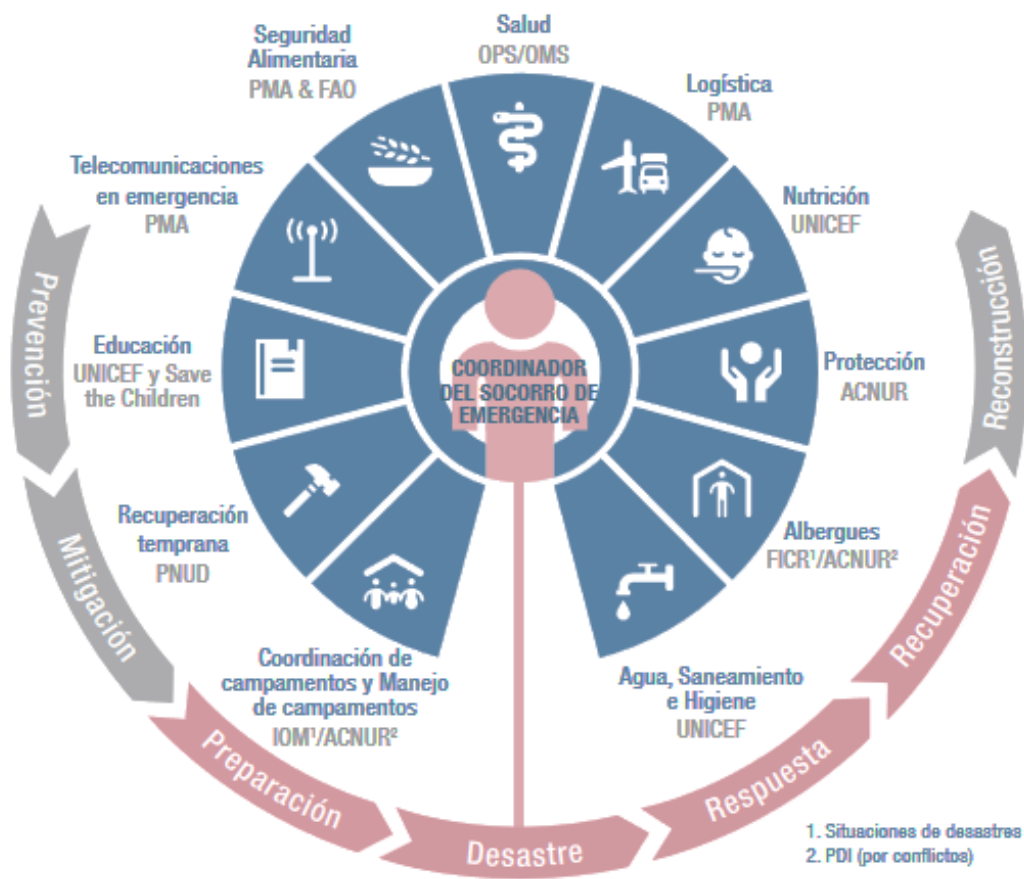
Salud
OPS/OMS

Logística
PMA

Nutrición
UNICEF

Protección
ACNUR

Albergues
FICR¹/ACNUR²

Agua, Saneamiento e Higiene
UNICEF

Coordinación de campamentos y Manejo de campamentos
IOM¹/ACNUR²

Recuperación temprana
PNUD

Educación
UNICEF y Save the Children

Telecomunicaciones en emergencia
PMA

Seguridad Alimentaria
PMA & FAO

COORDINADOR DEL SOCORRO DE EMERGENCIA

Prevención
Mitigación
Preparación
Desastre
Respuesta
Recuperación
Reconstrucción

1. Situaciones de desastres
2. PDI (por conflictos)